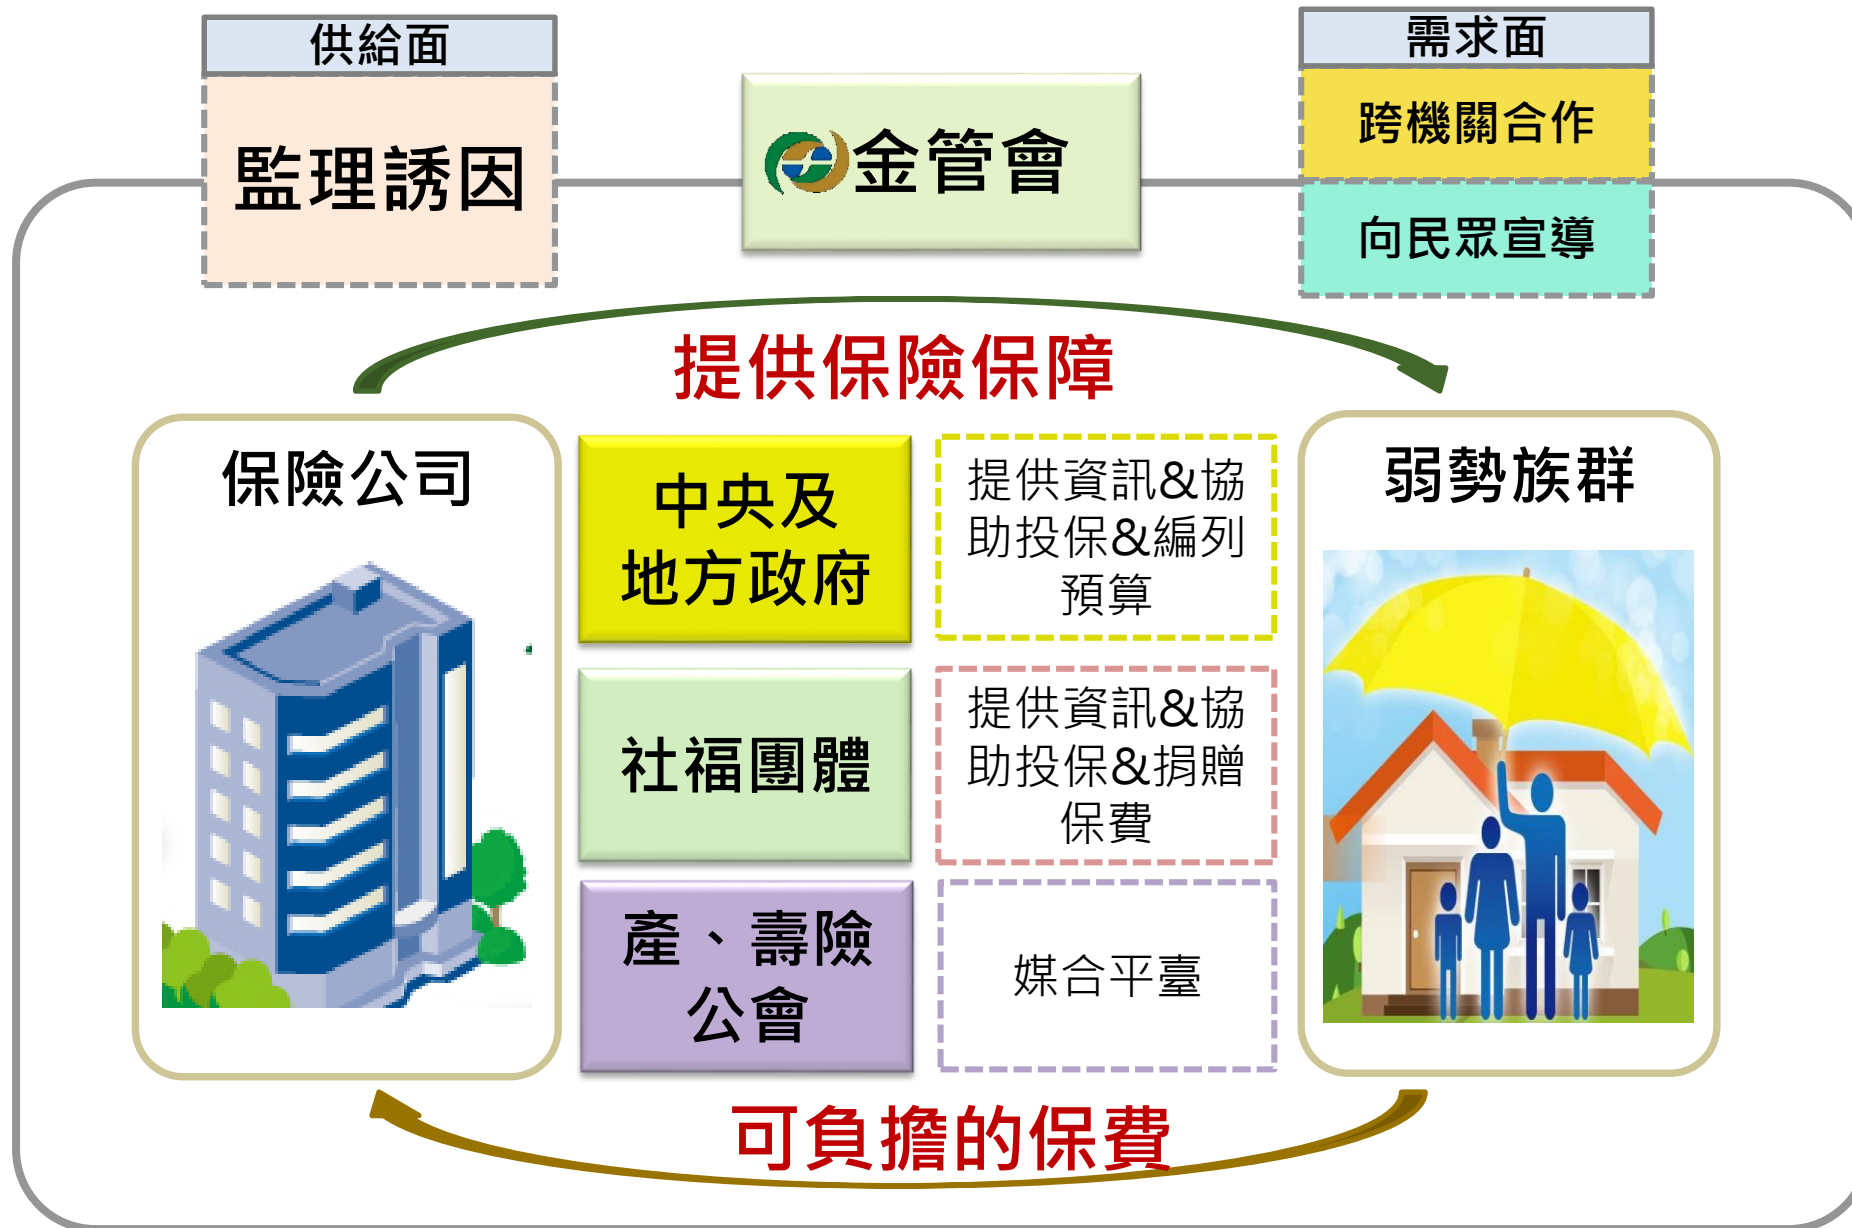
供給面

監理誘因

金管會

需求面

跨機關合作

向民眾宣導

提供保險保障

保險公司

中央及地方政府

提供資訊&協助投保&編列預算

社福團體

提供資訊&協助投保&捐贈保費

產、壽險公會

媒合平臺

弱勢族群

可負擔的保費